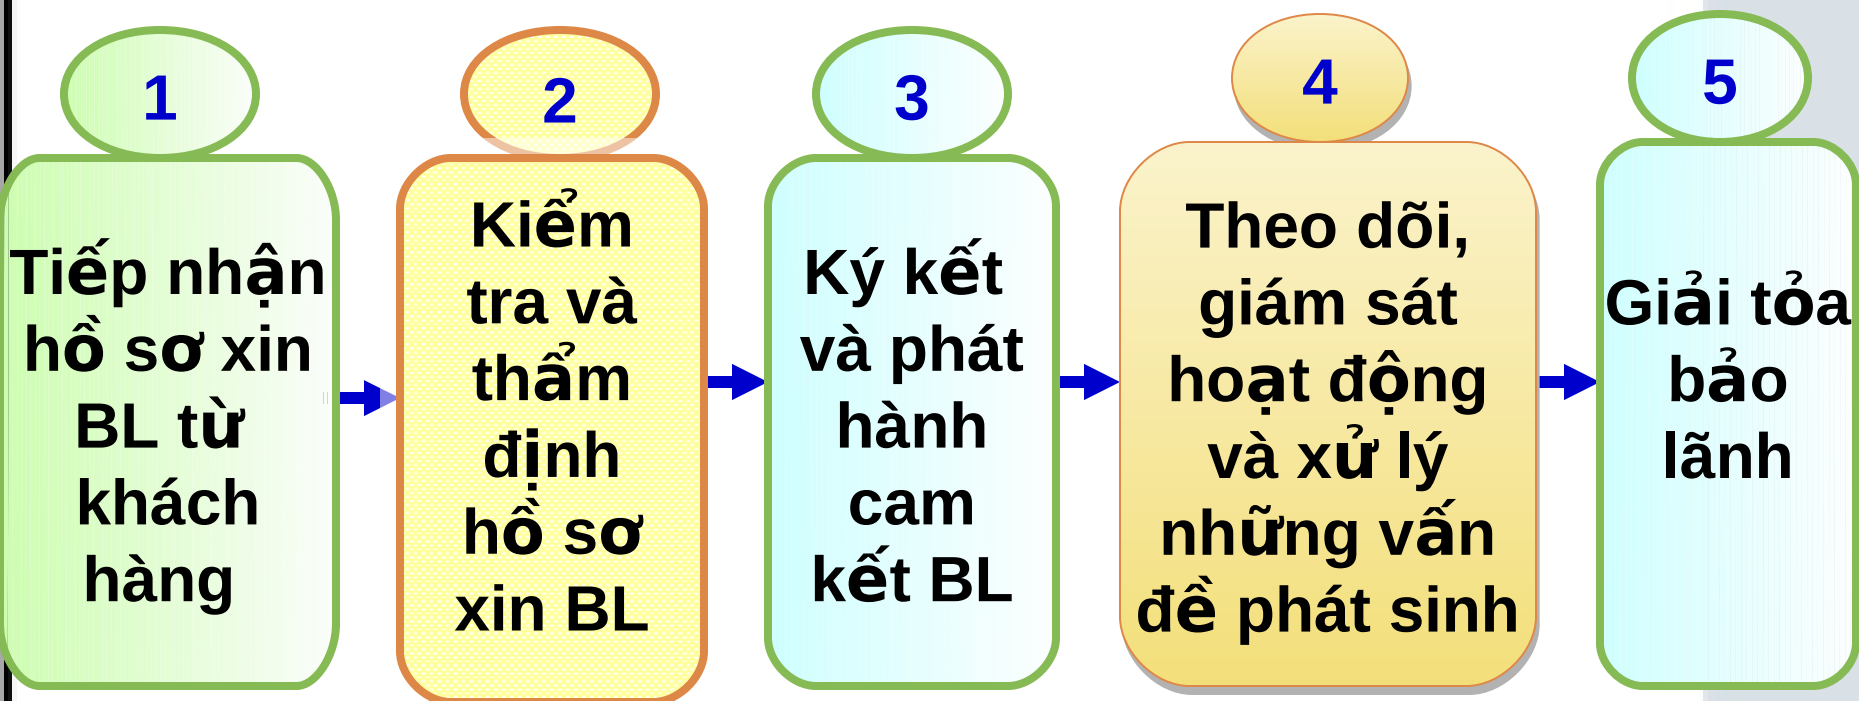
1

Tiếp nhận hồ sơ xin BL từ khách hàng

2

Kiểm tra và thẩm định hồ sơ xin BL

3

Ký kết và phát hành cam kết BL

4

Theo dõi, giám sát hoạt động và xử lý những vấn đề phát sinh

5

Giải tỏa bảo lãnh